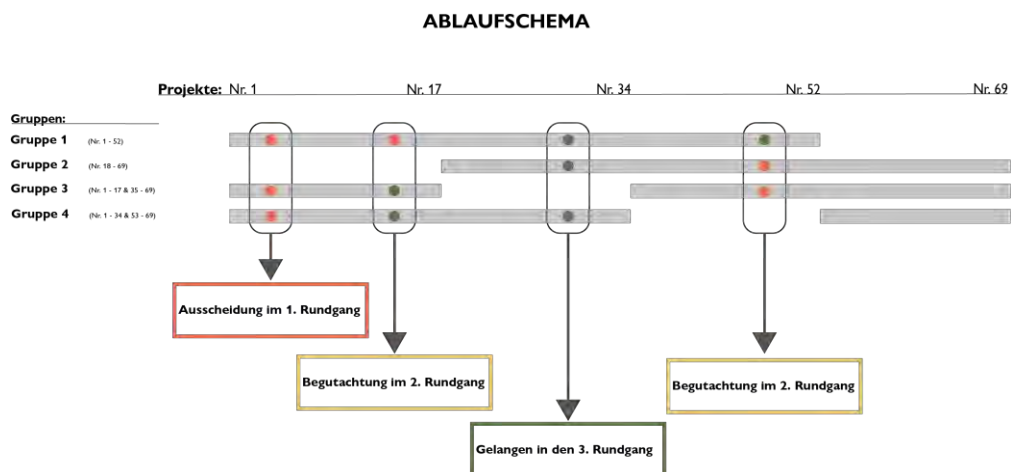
ABLAUFSCHEMA

Projekte: Nr. 1 Nr. 17 Nr. 34 Nr. 52 Nr. 69

Gruppen:

Gruppe 1 (Nr. 1 - 52)

Gruppe 2 (Nr. 18 - 69)

Gruppe 3 (Nr. 1 - 17 & 35 - 69)

Gruppe 4 (Nr. 1 - 34 & 53 - 69)

Ausscheidung im 1. Rundgang

Begutachtung im 2. Rundgang

Begutachtung im 2. Rundgang

Gelangen in den 3. Rundgang